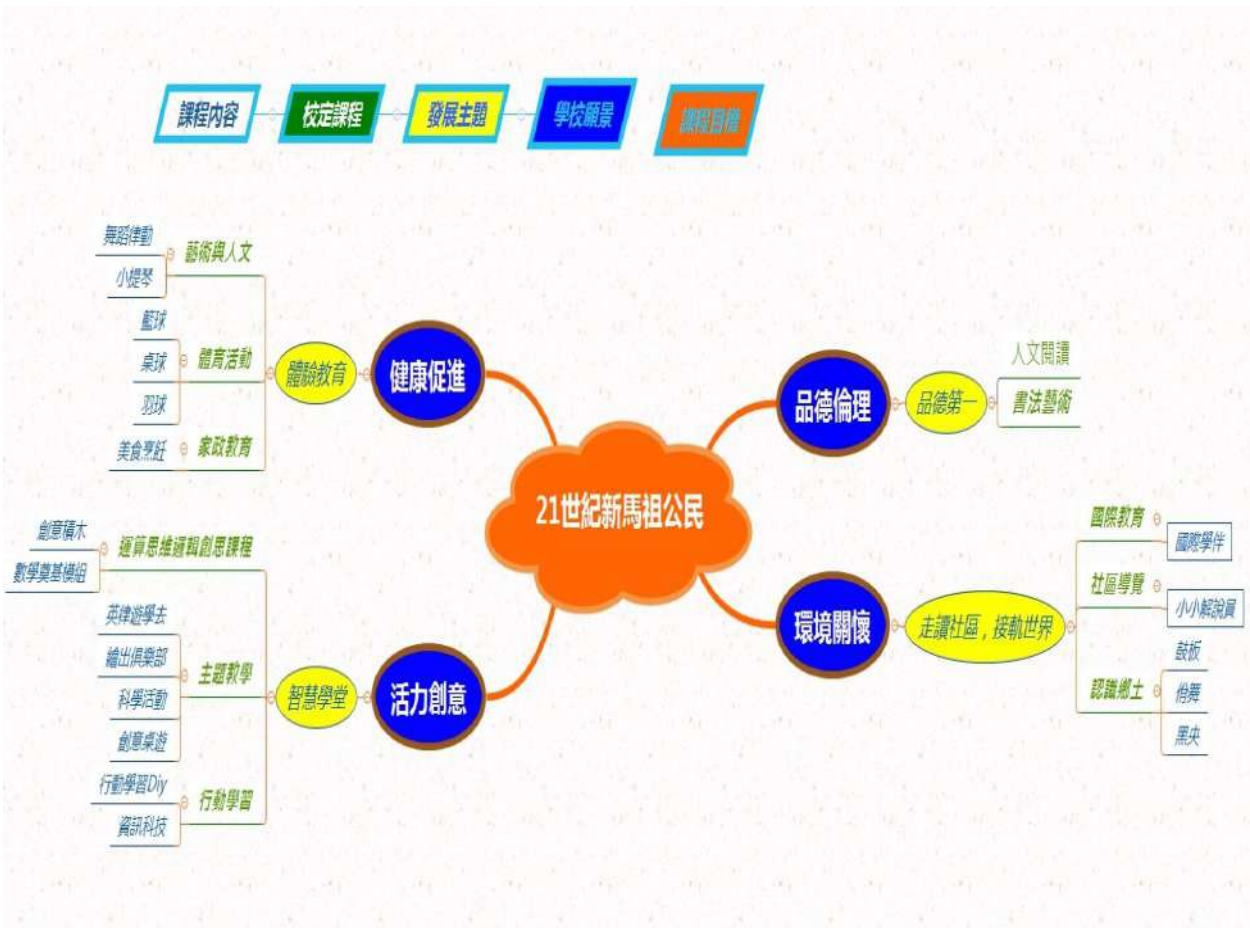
課程內容
校定課程
發展主題
學校願景
課程目標

21世紀新馬祖公民

健康促進
體驗教育
藝術與人文
舞蹈律動
小提琴
體育活動
籃球
桌球
羽球
家政教育
美食烹飪

活力創意
智慧學堂
運算思維邏輯創思課程
創意積木
數學鷹架模組
主題教學
英律遊學去
繪出俱樂部
科學活動
創意桌遊
行動學習
行動學習Diy
資訊科技

品德倫理
品德第一
人文閱讀
書法藝術

環境關懷
走讀社區，接軌世界
國際教育
國際學伴
社區導覽
小小解說員
認識鄉土
鼓板
佾舞
黑夬